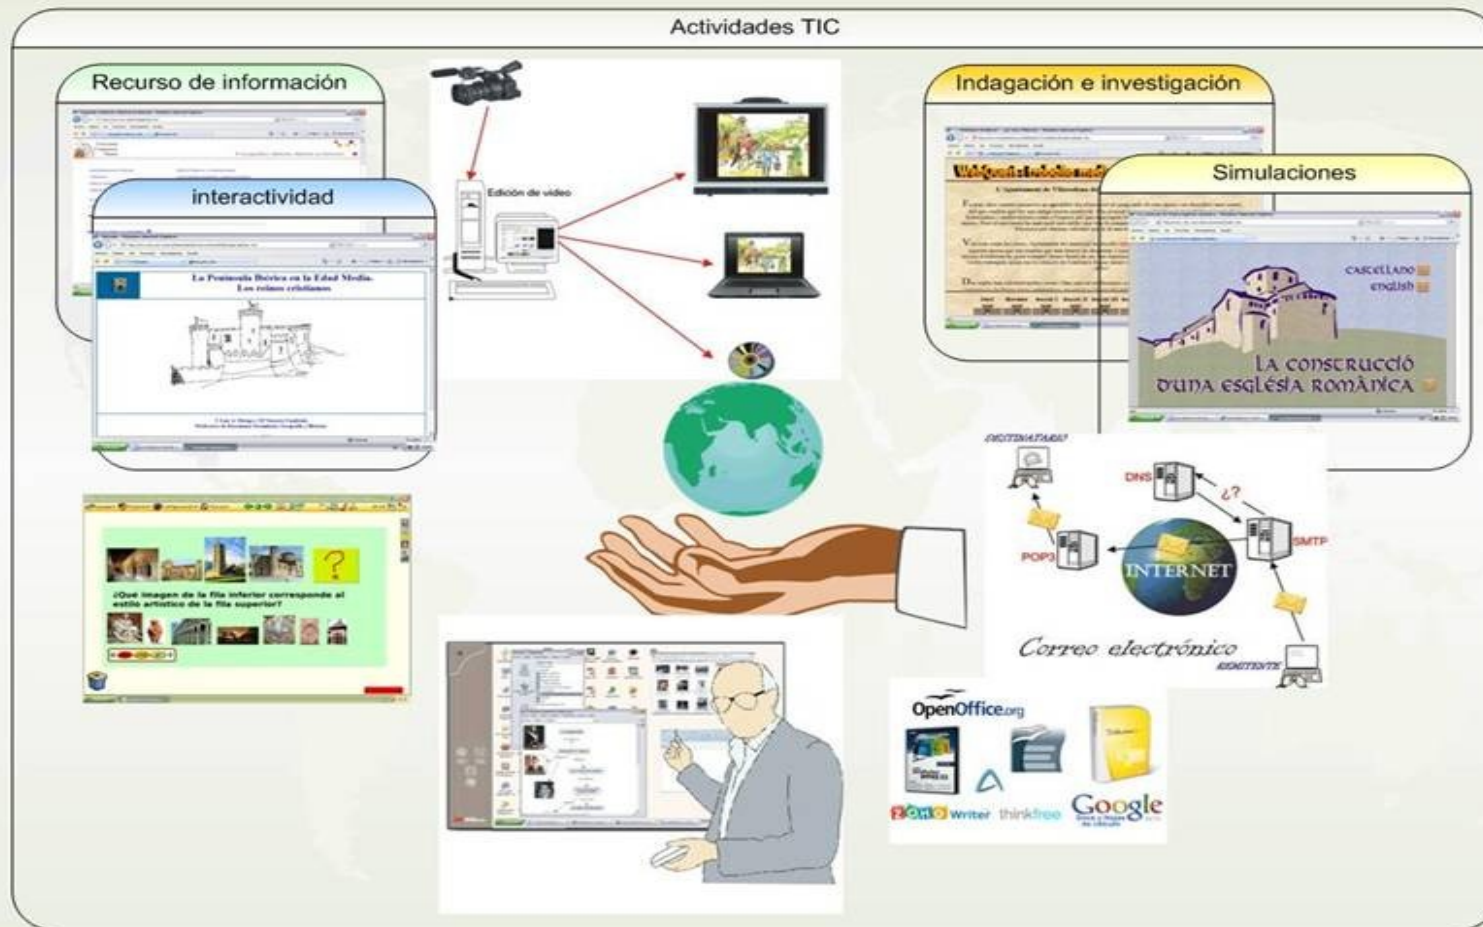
Actividades TIC

Recurso de información

interactividad

La Península Ibérica en la Edad Media.
Los reinos cristianos

Edición de vídeo

Indagación e investigación

Simulaciones

castellano
english

La construcció d'una església romànica

¿Qué imagen de la fila inferior corresponde al estilo artístico de la fila superior?

DESTINATARIO

DNS

¿?

SMTP

POP3

INTERNET

Correo electrónico

REMITENTE

OpenOffice.org

ZOHO Writer thinkfree

Google